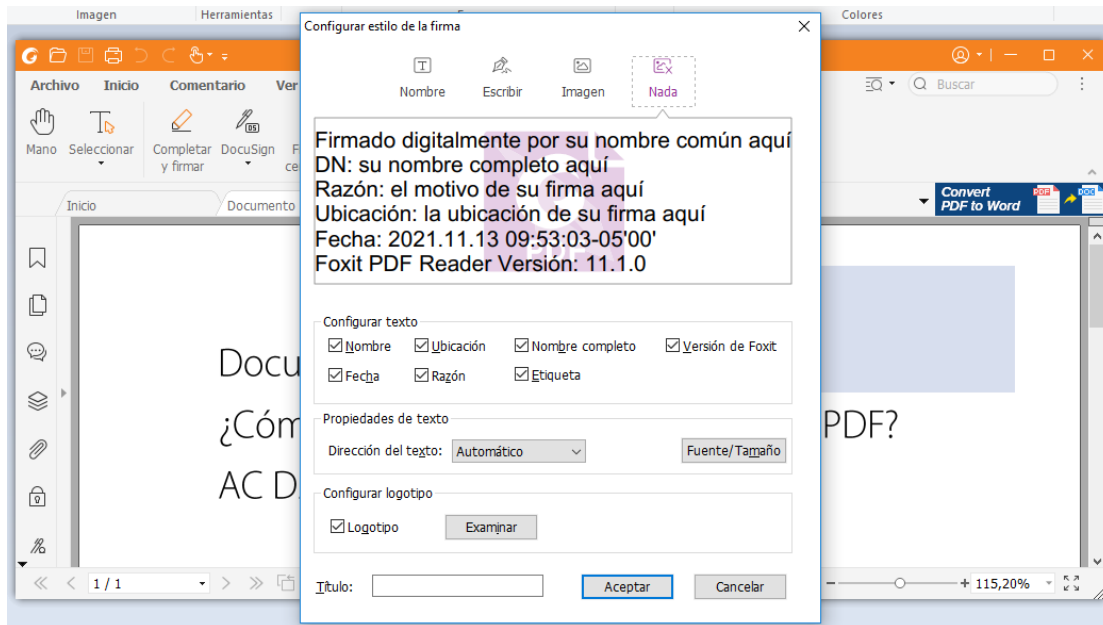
Imagen Herramientas Colores

Archivo Inicio Comentario Ver

Buscar

Mano Seleccionar Completar y firmar DocuSign

Inicio Documento

Convert PDF to Word

Docu
¿Cóm PDF?
AC D

1 / 1

115,20%

Configurar estilo de la firma

Nombre Escribir Imagen Nada

Firmado digitalmente por su nombre común aquí
DN: su nombre completo aquí
Razón: el motivo de su firma aquí
Ubicación: la ubicación de su firma aquí
Fecha: 2021.11.13 09:53:03-05'00'
Foxit PDF Reader Versión: 11.1.0

Configurar texto
☑Nombre ☑Ubicación ☑Nombre completo ☑Versión de Foxit
☑Fecha ☑Razón ☑Etiqueta

Propiedades de texto
Dirección del texto: Automático Fuente/Tamaño

Configurar logotipo
☑Logotipo Examinar

Título: Aceptar Cancelar